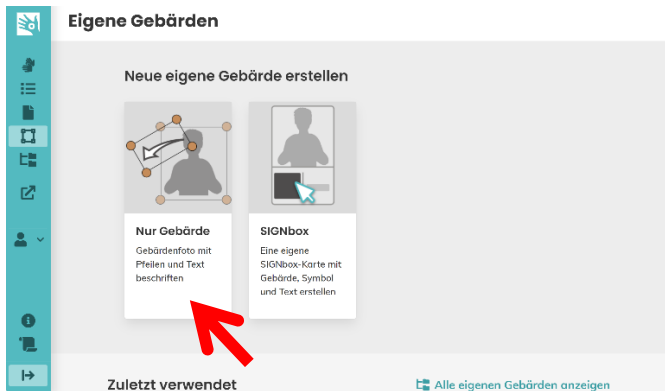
Eigene Gebärden

Neue eigene Gebärde erstellen

Nur Gebärde

Gebärdenfoto mit Pfeilen und Text beschriften

SIGNbox

Eine eigene SIGNbox-Karte mit Gebärde, Symbol und Text erstellen

Zuletzt verwendet

Alle eigenen Gebärden anzeigen